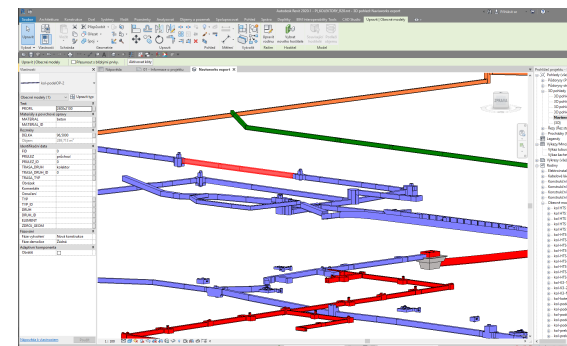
Autodesk Revit 2020.1 - PLAN_GEOTECH_SO.rvt - 3D pohled: Navisworks export

Soubor | Architektura | Konstrukce | Ocel | Systémy | Vložit | Poznámky | Analýza | Objemy a pozemek | Spolupracovat | Pohled | Správa | Doplňky | BIM Interoperability Tools | CAD Studio | Upravit | Obecné modely

Vybrat | Vlastnosti | Schránka | Geometrie | Upravit | Pohled | Měření | Vytvořit | Režim | Hostitel | Model

Upravit | Obecné modely | Přesunout s blízkými prvky | Aktivovat kóty

Vlastnosti

Obecné modely (1) | Upravit typ

Text
PROFIL | 600x210
Materiály a povrchové úpravy
MATERIÁL | beton
MATERIAL_ID
Rozměry
DÉLKA | 36,1000
Objem
Identifikační data
FID | 0
PRVEK | potrubí
PRVEK_ID | 0
TRASA_DRUH | kabelová
TRASA_DRUH_ID | 0
TRASA_TYP
Obrázek
Komentáře
Označení
Typ
TYP_ID
DRUH
DRUH_ID
ELEMENT
ZDROJ_GEOM
Fázování
Fáze vytvoření | Stará konstrukce
Fáze demolice | Žádná
Adaptivní komponenta
Otočit

Nápověda k vlastnostem | Použít

Nápověda | 3D - Informace o projektu | Navisworks export

Prohlížeč projektu
Pohledy (vše)
Půdorysy stavby
Půdorysy
3D pohledy
Navisworks export
Legendy
Výkazy/Množství
Sestavy
Rodiny
Skupiny
Propojení Revit